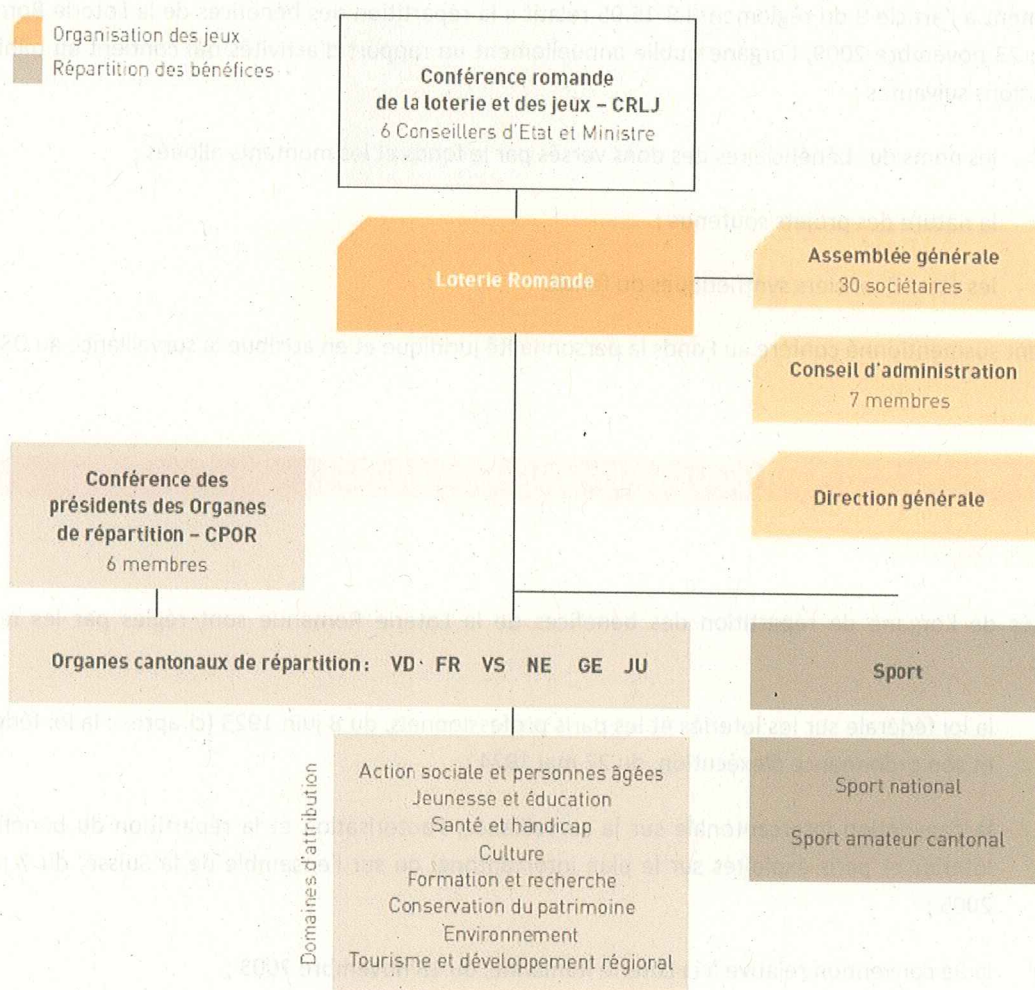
Organisation des jeux
Répartition des bénéfices

Conférence romande de la loterie et des jeux – CRLJ
6 Conseillers d'Etat et Ministre

Loterie Romande

Assemblée générale
30 sociétaires

Conseil d'administration
7 membres

Direction générale

Conférence des présidents des Organes de répartition – CPOR
6 membres

Organes cantonaux de répartition : VD FR VS NE GE JU

Sport

Sport national

Sport amateur cantonal

Domaines d'attribution

Action sociale et personnes âgées
Jeunesse et éducation
Santé et handicap
Culture
Formation et recherche
Conservation du patrimoine
Environnement
Tourisme et développement régional